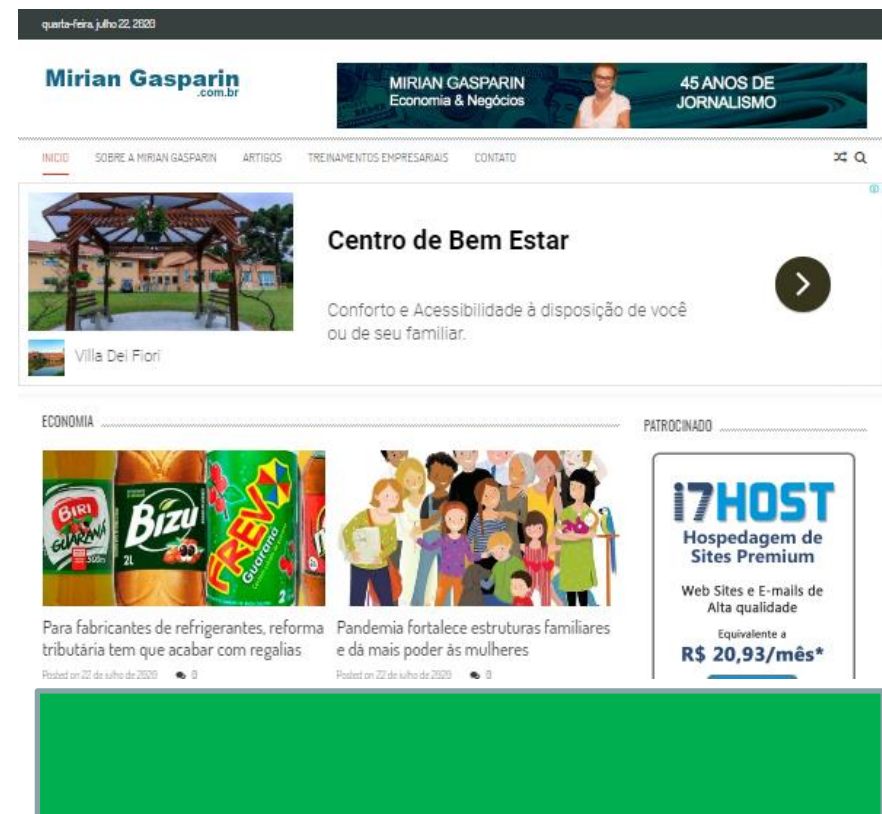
quarta-feira, julho 22, 2020

Mirian Gasparin .com.br

MIRIAN GASPARIN Economia & Negócios

45 ANOS DE JORNALISMO

INICIO SOBRE A MIRIAN GASPARIN ARTIGOS TREINAMENTOS EMPRESARIAIS CONTATO

Centro de Bem Estar

Conforto e Acessibilidade à disposição de você ou de seu familiar.

Villa Dei Fiori

ECONOMIA

PATROCINADO

BIRI GUARANÁ

BIZU 2L

FREVO Guaraná

Para fabricantes de refrigerantes, reforma tributária tem que acabar com regalias

Posted on 22 de julho de 2020 0

Pandemia fortalece estruturas familiares e dá mais poder às mulheres

Posted on 22 de julho de 2020 0

i7HOST

Hospedagem de Sites Premium

Web Sites e E-mails de Alta qualidade

Equivalente a

R$ 20,93/mês*